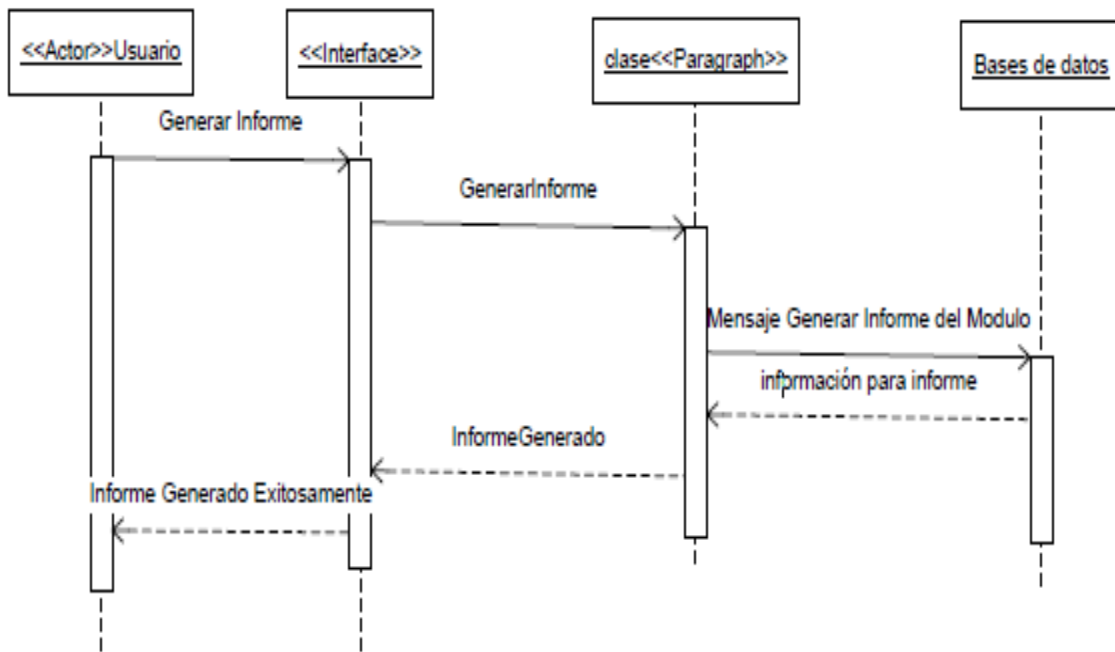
<<Actor>>Usuario

<<Interface>>

clase<<Paragraph>>

Bases de datos

Generar Informe

GenerarInforme

Mensaje Generar Informe del Modulo

información para informe

InformeGenerado

Informe Generado Exitosamente